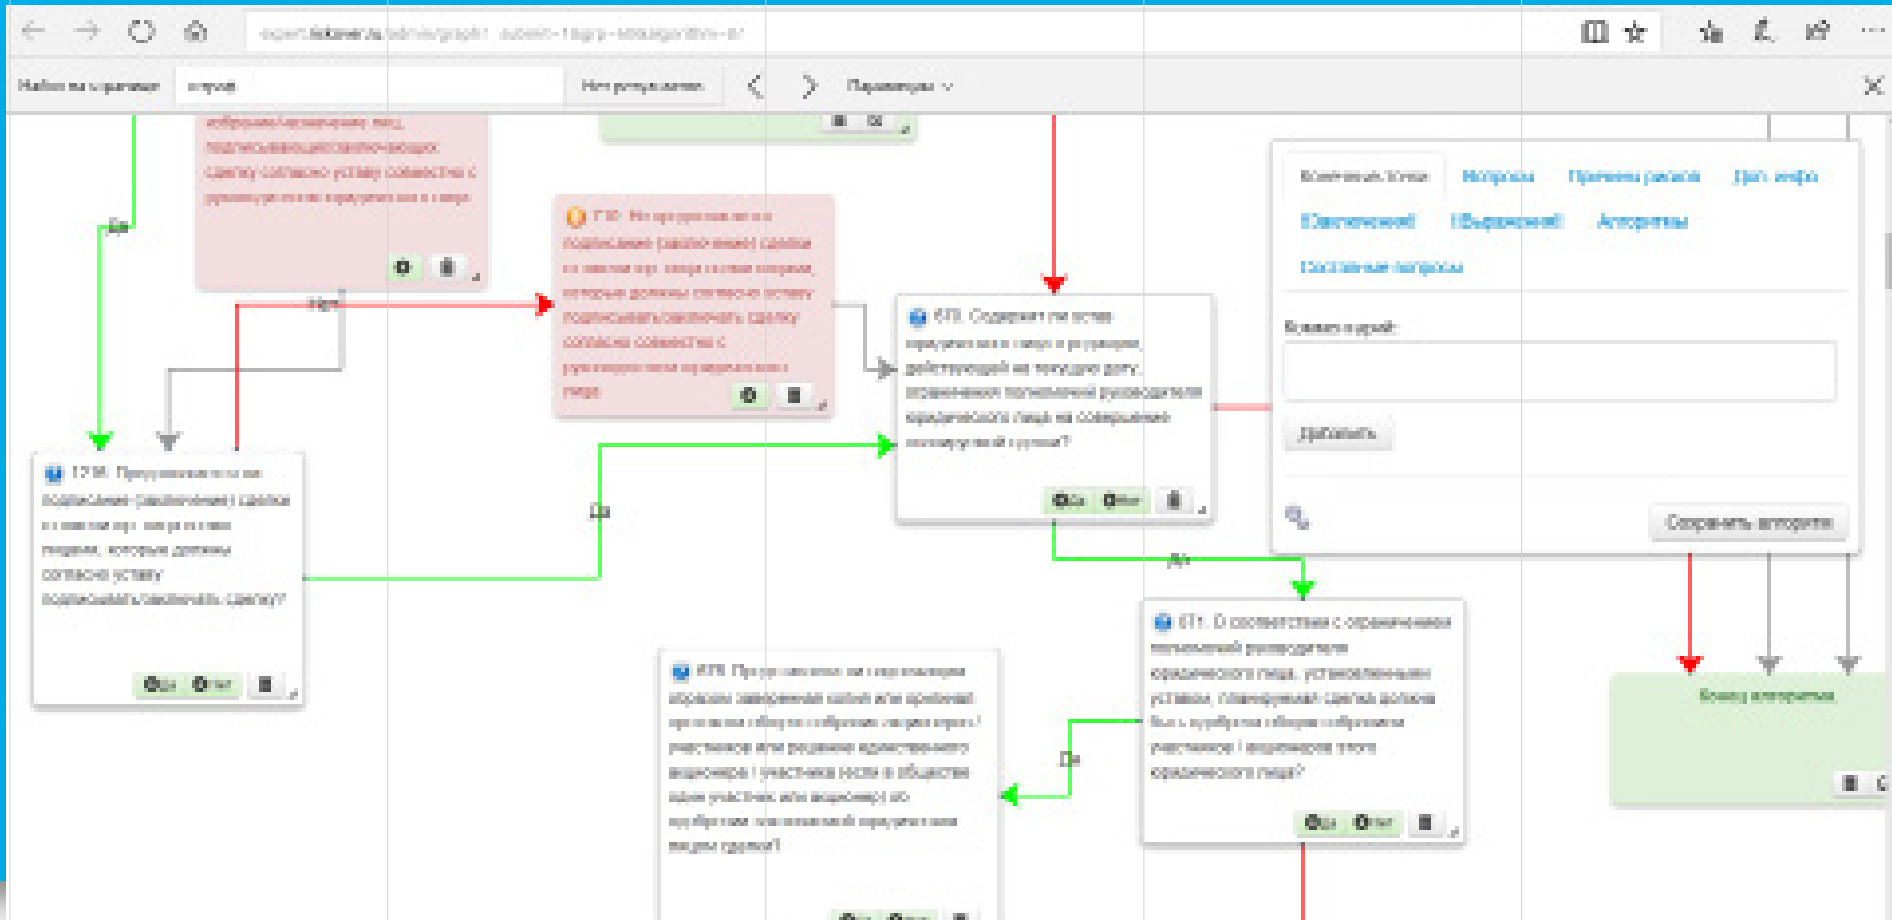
Найти на странице: вопрос | Нет результатов | Параметры

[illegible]

Да

Нет

1718. Предусмотрено ли на подписание (заключение) сделки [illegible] лицами, которые должны согласно уставу подписывать/заключать сделку?

Да Нет

Да

1710. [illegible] подписание (заключение) сделки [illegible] которые должны согласно уставу подписывать/заключать сделку согласно совместно с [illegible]

670. Содержит ли устав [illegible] действующей на текущую дату, ограничения полномочий руководителя юридического лица на совершение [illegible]?

Да Нет

Да

671. В соответствии с ограничением полномочий руководителя юридического лица, установленным уставом, планируемая сделка должна быть одобрена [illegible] участников / акционеров этого юридического лица?

Да Нет

Да

678. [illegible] одобрение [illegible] участников или решения единственного акционера / участника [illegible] сделки?

Да Нет

Конечные точки | Вопросы | Примеры работ | Доп. инфо
[Заключение] | [Выражение] | Алгоритмы
Составные вопросы

Комментарий:

Добавить

Сохранить алгоритм

Конец алгоритма